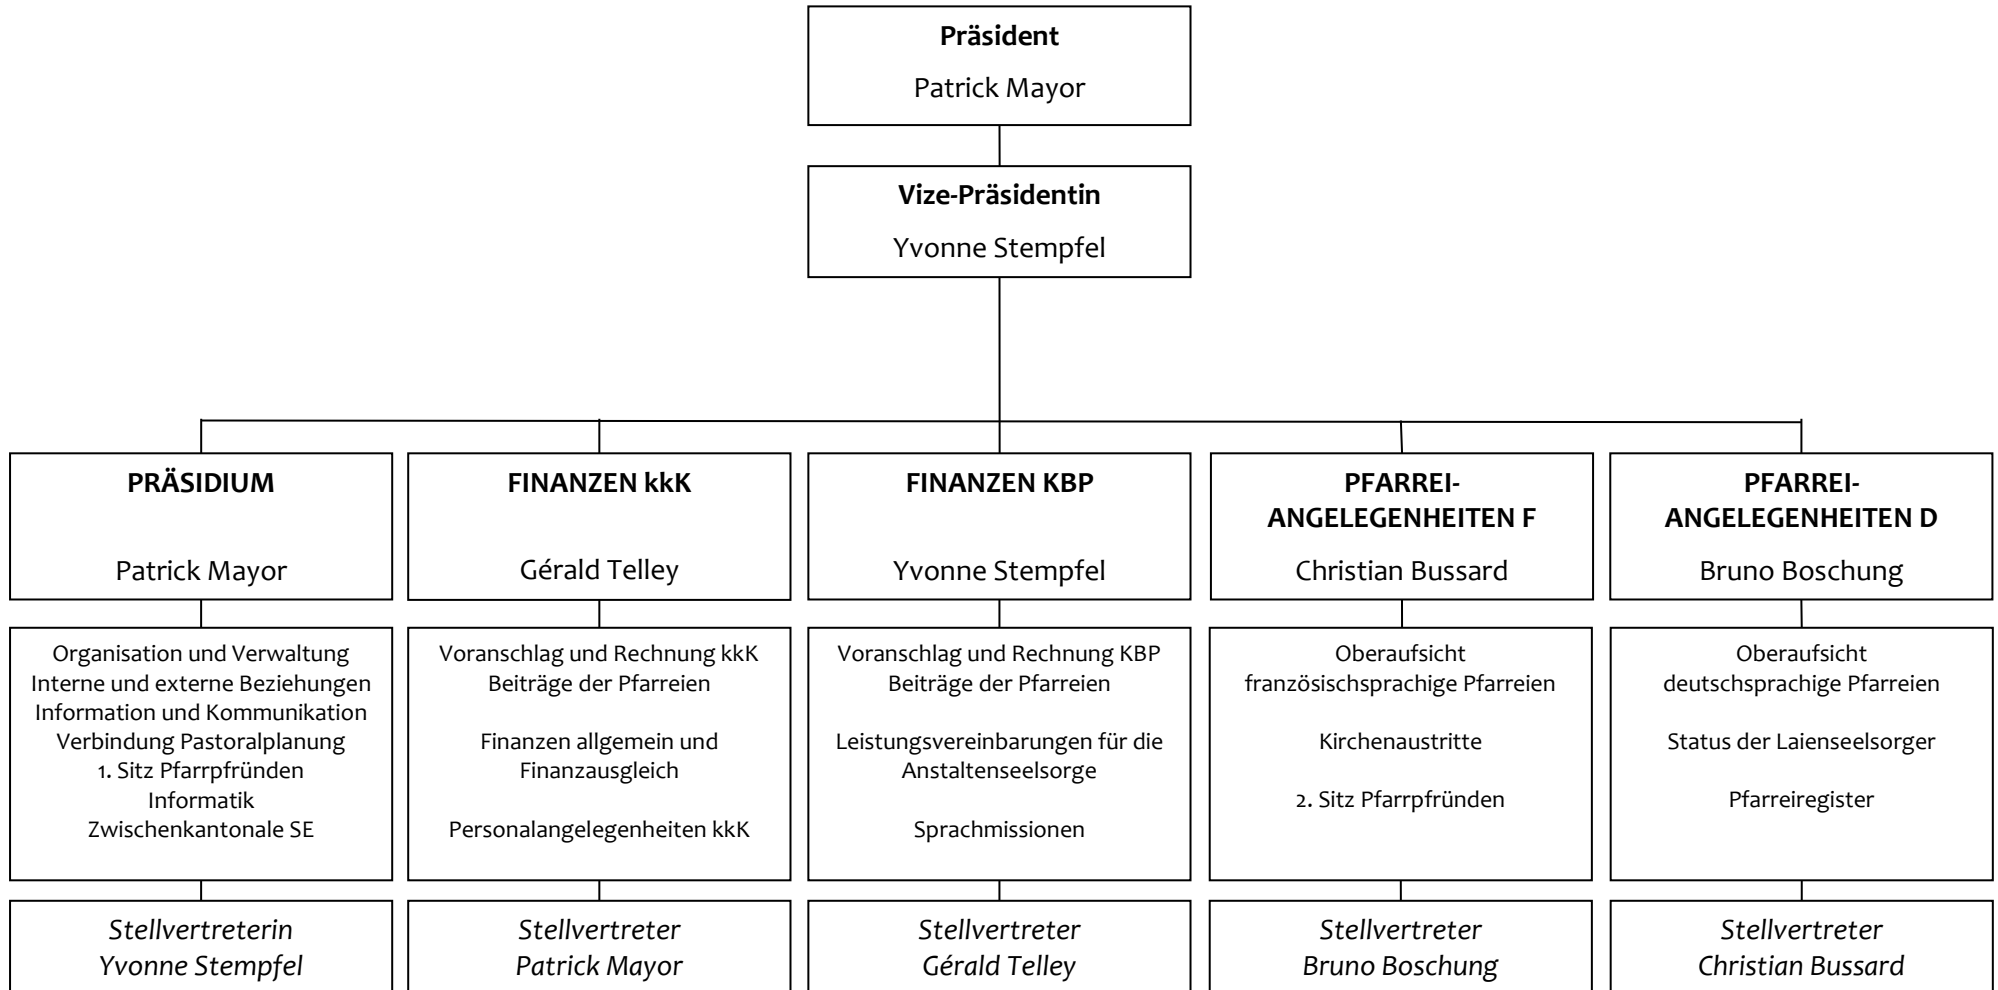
**Präsident**

Patrick Mayor

**Vize-Präsidentin**

Yvonne Stempfel

**PRÄSIDIUM**

Patrick Mayor

Organisation und Verwaltung
Interne und externe Beziehungen
Information und Kommunikation
Verbindung Pastoralplanung
1. Sitz Pfarrpfründen
Informatik
Zwischenkantonale SE

*Stellvertreterin*
*Yvonne Stempfel*

**FINANZEN kkK**

Gérald Telley

Voranschlag und Rechnung kkK
Beiträge der Pfarreien

Finanzen allgemein und Finanzausgleich

Personalangelegenheiten kkK

*Stellvertreter*
*Patrick Mayor*

**FINANZEN KBP**

Yvonne Stempfel

Voranschlag und Rechnung KBP
Beiträge der Pfarreien

Leistungsvereinbarungen für die Anstaltenseelsorge

Sprachmissionen

*Stellvertreter*
*Gérald Telley*

**PFARREI-ANGELEGENHEITEN F**

Christian Bussard

Oberaufsicht
französischsprachige Pfarreien

Kirchenaustritte

2. Sitz Pfarrpfründen

*Stellvertreter*
*Bruno Boschung*

**PFARREI-ANGELEGENHEITEN D**

Bruno Boschung

Oberaufsicht
deutschsprachige Pfarreien

Status der Laienseelsorger

Pfarreiregister

*Stellvertreter*
*Christian Bussard*